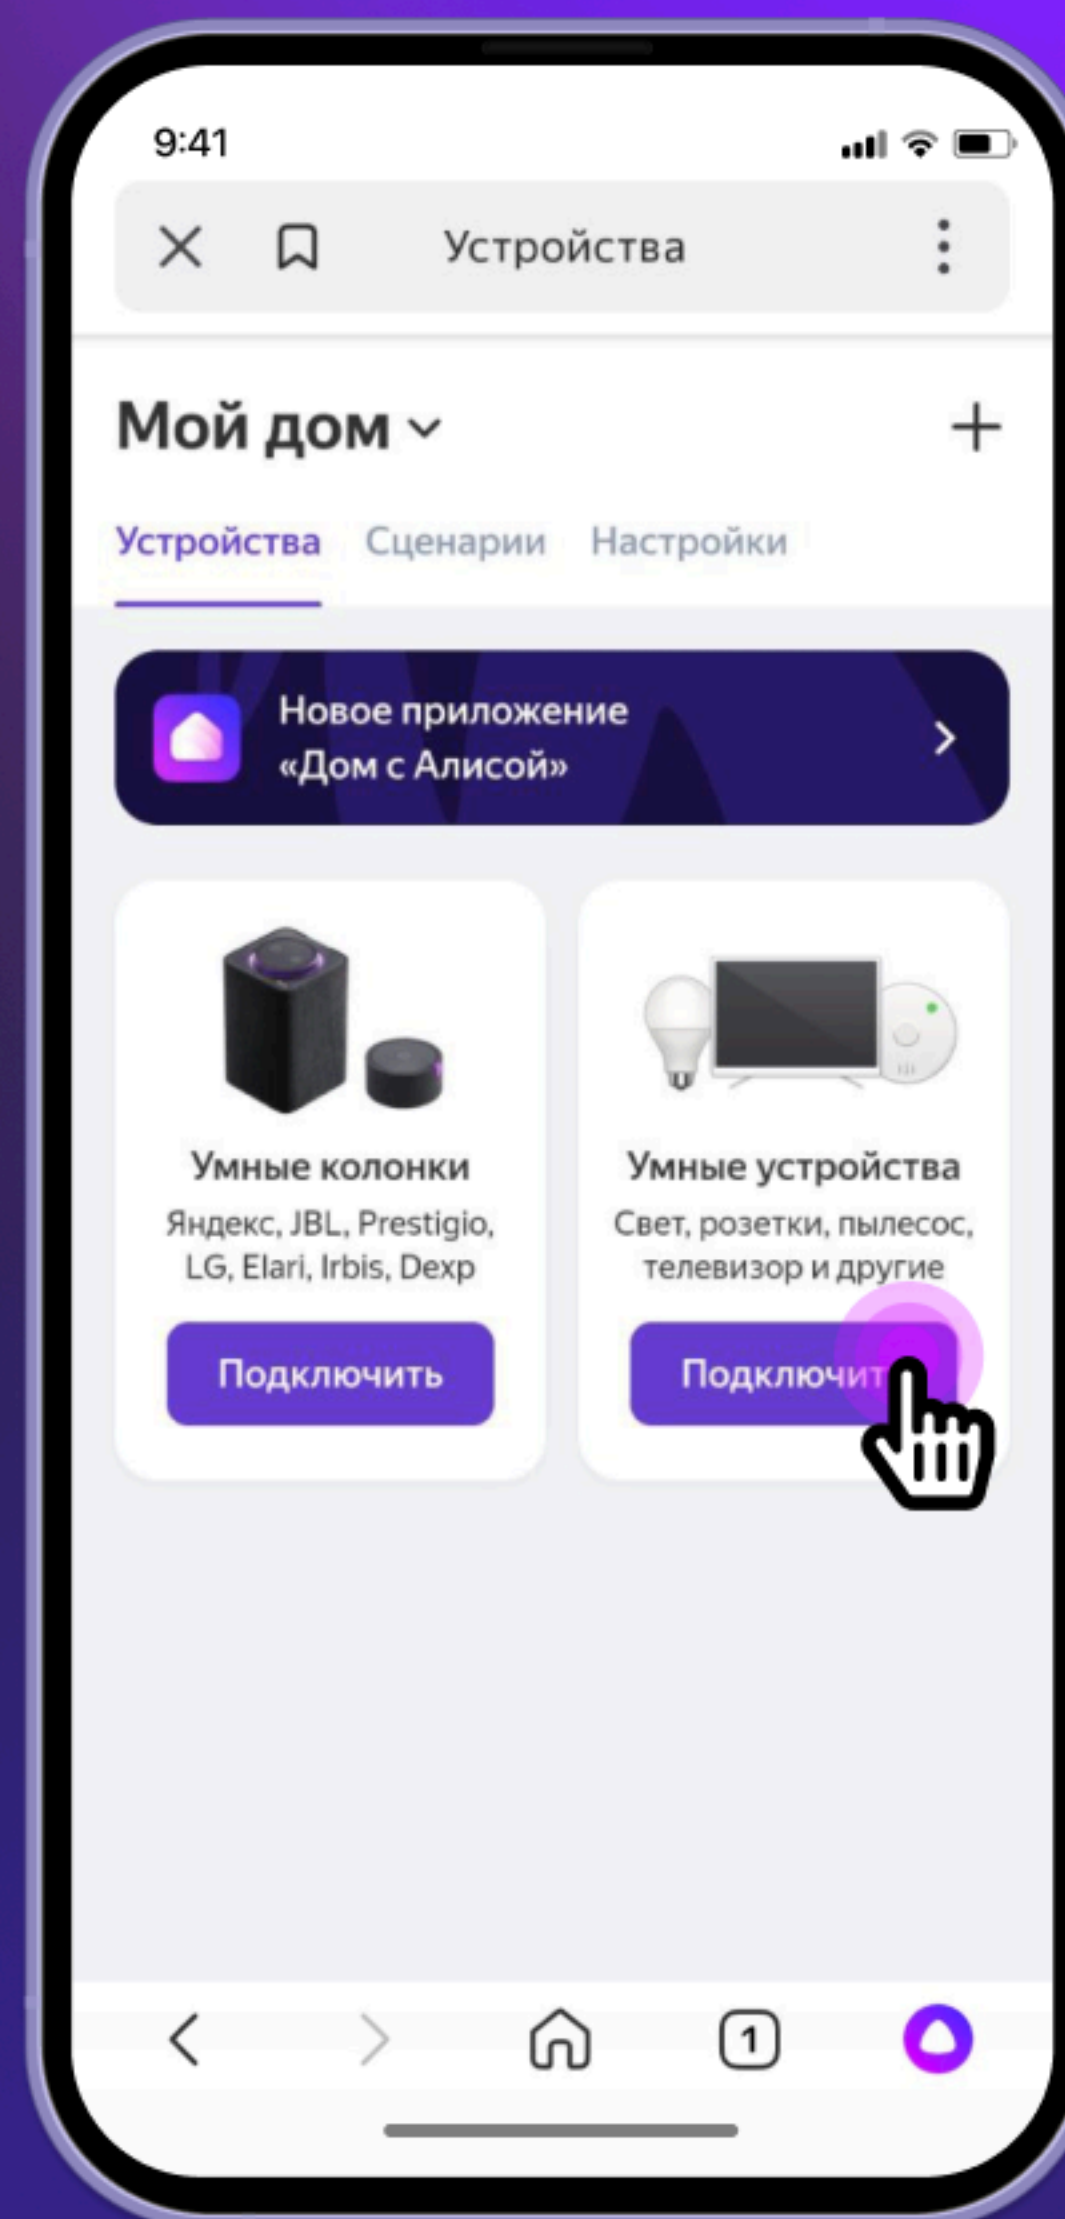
9:41

Устройства

Мой дом

Устройства Сценарии Настройки

Новое приложение «Дом с Алисой»

Умные колонки
Яндекс, JBL, Prestigio, LG, Elari, Irbis, Dexp
Подключить

Умные устройства
Свет, розетки, пылесос, телевизор и другие
Подключит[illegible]

1